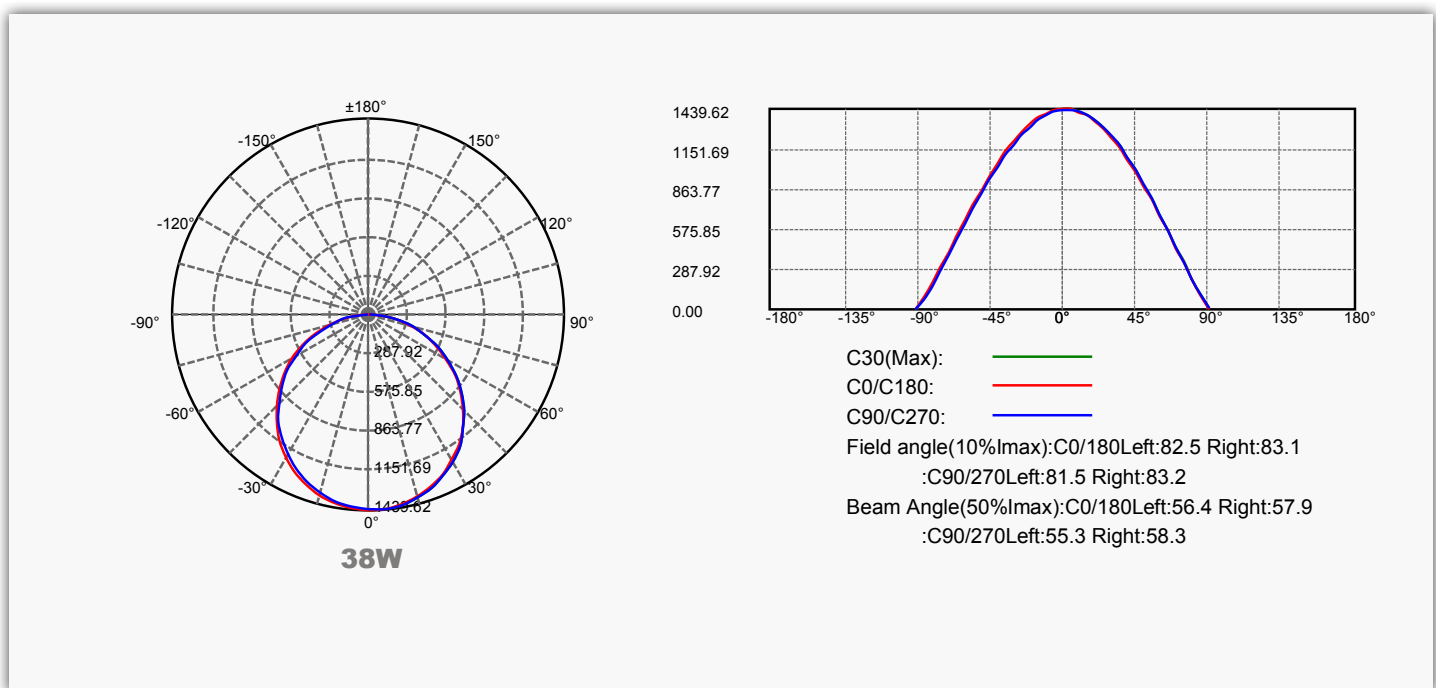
±180°
-150°
150°
-120°
120°
-90°
90°
287.92
575.85
863.77
1151.69
-60°
60°
-30°
30°
1439.62
0°
38W

1439.62
1151.69
863.77
575.85
287.92
0.00
-180°
-135°
-90°
-45°
0°
45°
90°
135°
180°

C30(Max):
C0/C180:
C90/C270:
Field angle(10%Imax):C0/180Left:82.5 Right:83.1
:C90/270Left:81.5 Right:83.2
Beam Angle(50%Imax):C0/180Left:56.4 Right:57.9
:C90/270Left:55.3 Right:58.3